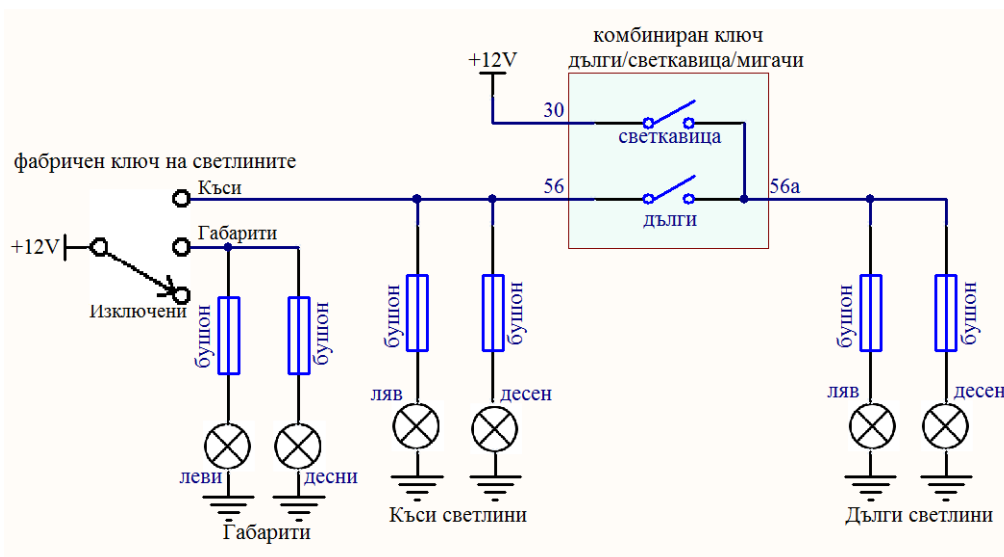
комбиниран ключ
дълги/светкавица/мигачи

+12V

30

светкавица

56

56а

дълги

фабричен ключ на светлините

Къси

Габарити

+12V

Изключени

бушон

бушон

бушон

бушон

бушон

бушон

ляв

десен

ляв

десен

леви

десни

Габарити

Къси светлини

Дълги светлини